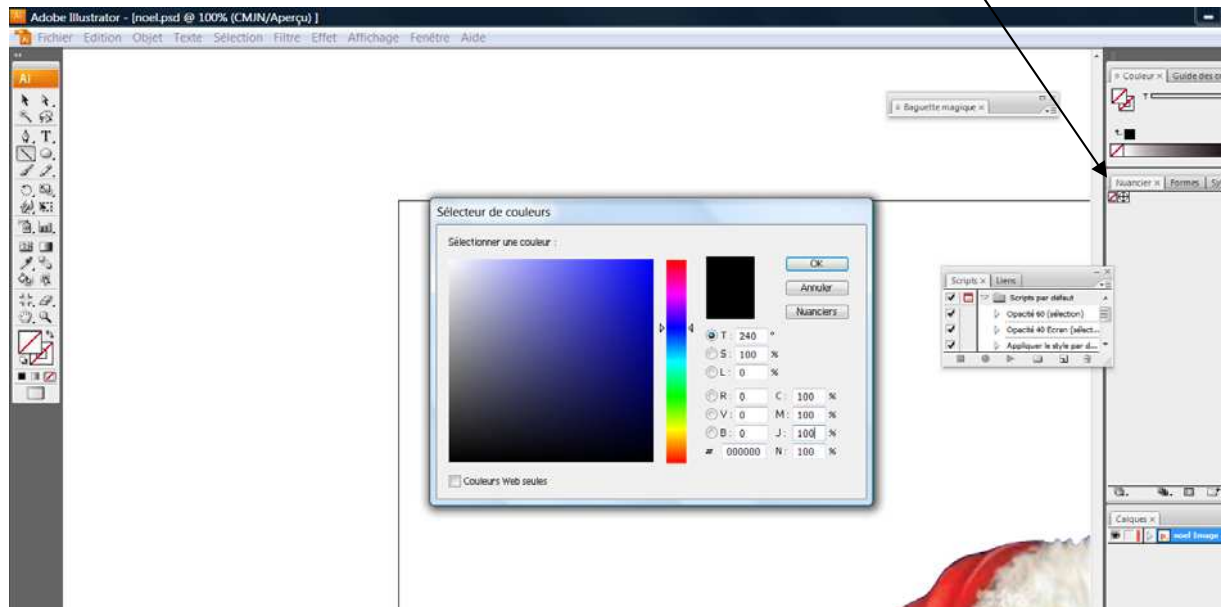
Adobe Illustrator - [noel.psd @ 100% (CMJN/Aperçu) ]

Fichier Edition Objet Texte Sélection Filtre Effet Affichage Fenêtre Aide

AI

Baguette magique ×

Couleur × Guide des c

Nuancier × Formes Sy

Sélecteur de couleurs

Sélectionner une couleur :

OK

Annuler

Nuanciers

T: 240 °

S: 100 %

L: 0 %

R: 0

V: 0

B: 0

C: 100 %

M: 100 %

J: 100 %

N: 100 %

# 000000

Couleurs Web seules

Scripts × Liens

Scripts par défaut

Opacité 60 (sélection)

Opacité 40 Ecran (sélect...

Appliquer le style par d...

Calques ×

noel Image